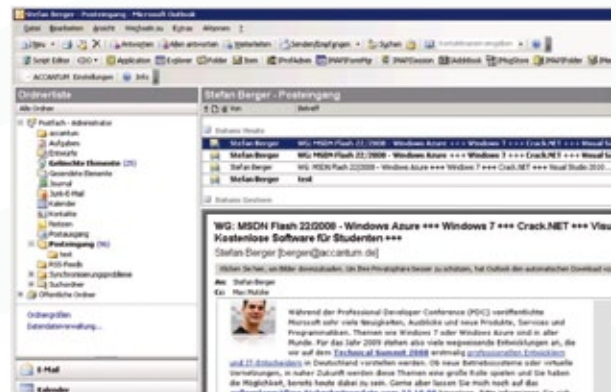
Stefan Berger - Posteingang - Microsoft Outlook

Datei Bearbeiten Ansicht Wechseln zu Extras Aktionen ?

Neu Antworten Allen antworten Weiterleiten Senden/Empfangen Suchen

Script Editor Application Explorer Folder Item Profolden IMAPFolder IMAPSession Addrbook PlugStore IMAPFolder

ACCANTUM Einstellungen Info

Ordnerliste

Alle Ordner

Postfach - Administrator
accantum
Aufgaben
Entwürfe
Gelöschte Elemente (25)
Gesendete Elemente
Journal
Junk-E-Mail
Kalender
Kontakte
Notizen
Postausgang
Posteingang (96)
test
RSS-Feeds
Synchronisierungsprobleme
Suchordner
Öffentliche Ordner

Ordnergrößen
Datendateiverwaltung...

E-Mail
Kalender

Stefan Berger - Posteingang

Von Betreff

Datum: Heute

Stefan Berger WG: MSDN Flash 22/2008 - Windows Azure +++ Windows 7 +++ Crack.NET +++ Visual S
Stefan Berger WG: MSDN Flash 22/2008 - Windows Azure +++ Windows 7 +++ Crack.NET +++ Visual S
Stefan Berger WG: MSDN Flash 22/2008 - Windows Azure +++ Windows 7 +++ Crack.NET +++ Visual Studio 2010
Stefan Berger test

Datum: Gestern

WG: MSDN Flash 22/2008 - Windows Azure +++ Windows 7 +++ Crack.NET +++ Visu
Kostenlose Software für Studenten +++

Stefan Berger [berger@accantum.de]

Klicken Sie hier, um Bilder downzuloaden. Um Ihre Privatsphäre besser zu schützen, hat Outlook den automatischen Download ve

An: Stefan Berger
Cc: Max Mulder

Während der Professional Developer Conference (PDC) veröffentlichte Microsoft sehr viele Neuigkeiten, Ausblicke und neue Produkte, Services und Programmiersprachen. Themen wie Windows 7 oder Windows Azure sind in aller Munde. Für das Jahr 2009 stehen also viele wegweisende Entwicklungen an, die wir auf dem Technical Summit 2008 einmalig professionellen Entwicklern und IT-Entscheidern in Deutschland vorstellen werden. Ob neue Betriebssysteme oder virtuelle Umgebungen, in naher Zukunft werden diese Themen eine große Rolle spielen und Sie haben die Möglichkeit, bereits heute dabei zu sein. Gerne aber lassen Sie mich noch auf die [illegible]